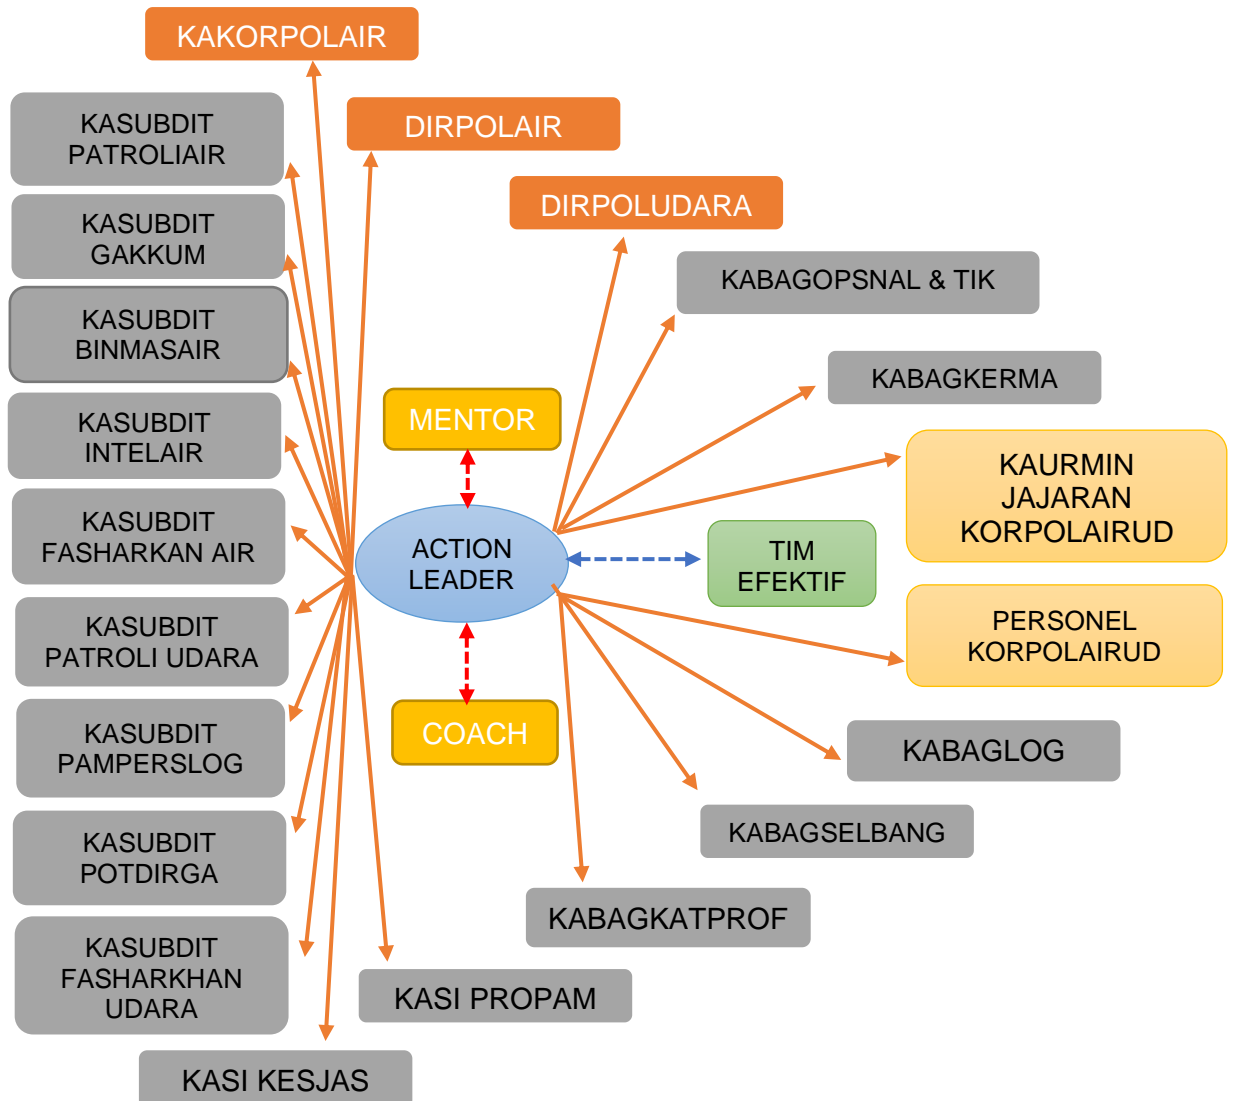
KAKORPOLAIR

DIRPOLAIR

DIRPOLUDARA

KASUBDIT PATROLIAIR

KASUBDIT GAKKUM

KASUBDIT BINMASAIR

KASUBDIT INTELAIR

KASUBDIT FASHARKAN AIR

KASUBDIT PATROLI UDARA

KASUBDIT PAMPERSLOG

KASUBDIT POTDIRGA

KASUBDIT FASHARKHAN UDARA

KASI KESJAS

KABAGOPSNAL & TIK

KABAGKERMA

KAURMIN JAJARAN KORPOLAIRUD

MENTOR

ACTION LEADER

TIM EFEKTIF

PERSONEL KORPOLAIRUD

COACH

KABAGLOG

KABAGSELBANG

KABAGKATPROF

KASI PROPAM